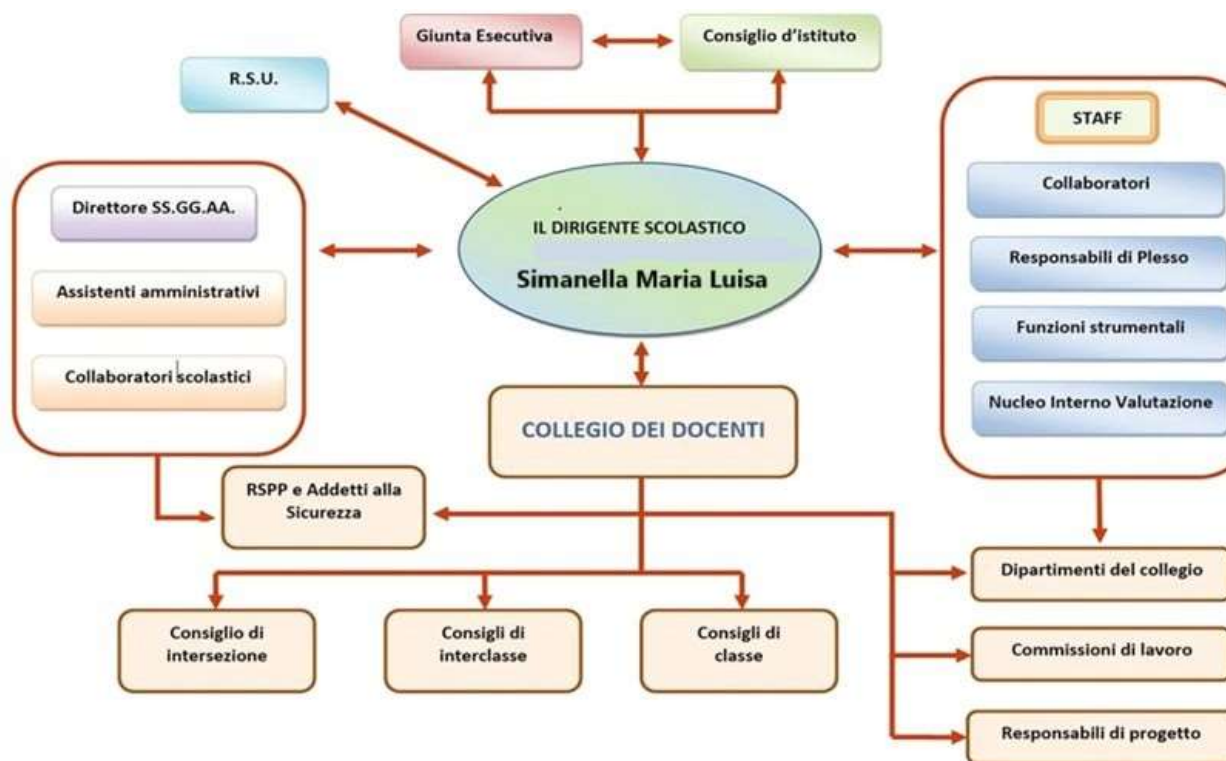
Giunta Esecutiva

Consiglio d'istituto

R.S.U.

STAFF

Collaboratori

Responsabili di Plesso

Funzioni strumentali

Nucleo Interno Valutazione

Direttore SS.GG.AA.

Assistenti amministrativi

Collaboratori scolastici

IL DIRIGENTE SCOLASTICO

Simanella Maria Luisa

COLLEGIO DEI DOCENTI

RSPP e Addetti alla Sicurezza

Dipartimenti del collegio

Commissioni di lavoro

Responsabili di progetto

Consiglio di intersezione

Consigli di interclasse

Consigli di classe